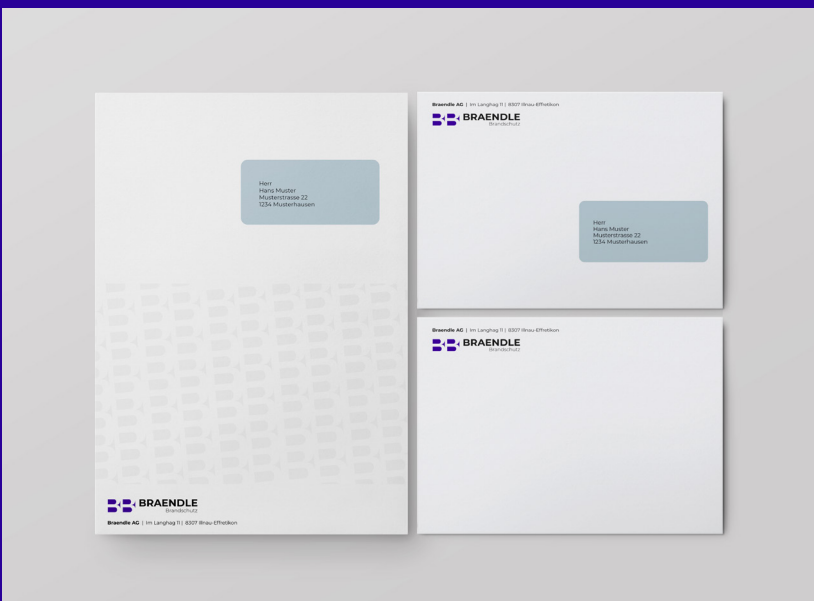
Herr
Hans Muster
Musterstrasse 22
1234 Musterhausen

BRAENDLE
Brandschutz

Braendle AG | Im Langhag 11 | 8307 Illnau-Effretikon

Braendle AG | Im Langhag 11 | 8307 Illnau-Effretikon

BRAENDLE
Brandschutz

Herr
Hans Muster
Musterstrasse 22
1234 Musterhausen

Braendle AG | Im Langhag 11 | 8307 Illnau-Effretikon

BRAENDLE
Brandschutz